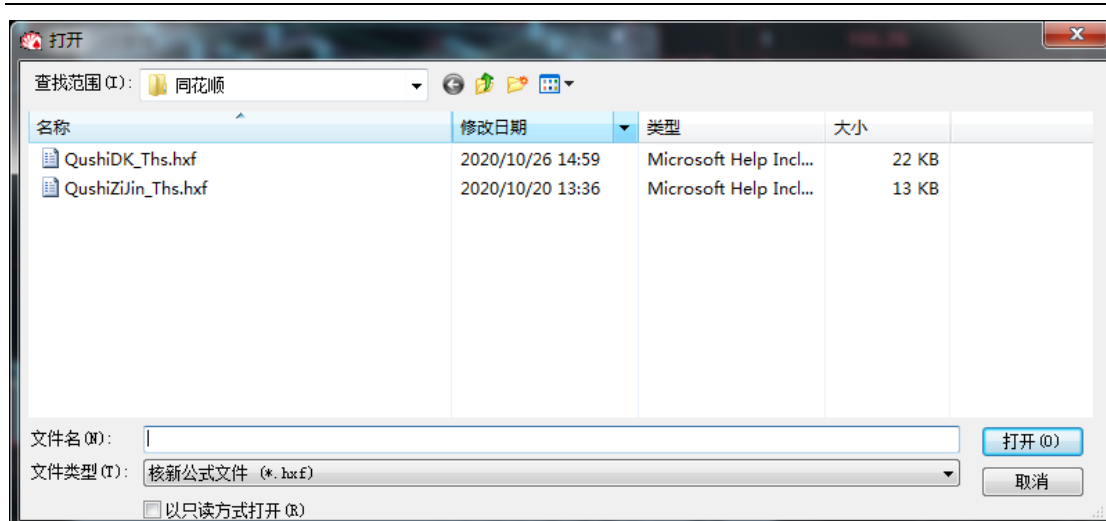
打开

查找范围(I): 同花顺

| 名称 | 修改日期 | 类型 | 大小 |
|---|---|---|---|
| QushiDK_Ths.hxf | 2020/10/26 14:59 | Microsoft Help Incl... | 22 KB |
| QushiZiJin_Ths.hxf | 2020/10/20 13:36 | Microsoft Help Incl... | 13 KB |

文件名(N):
打开(O)
文件类型(T): 核新公式文件 (*.hxf)
取消
以只读方式打开(R)